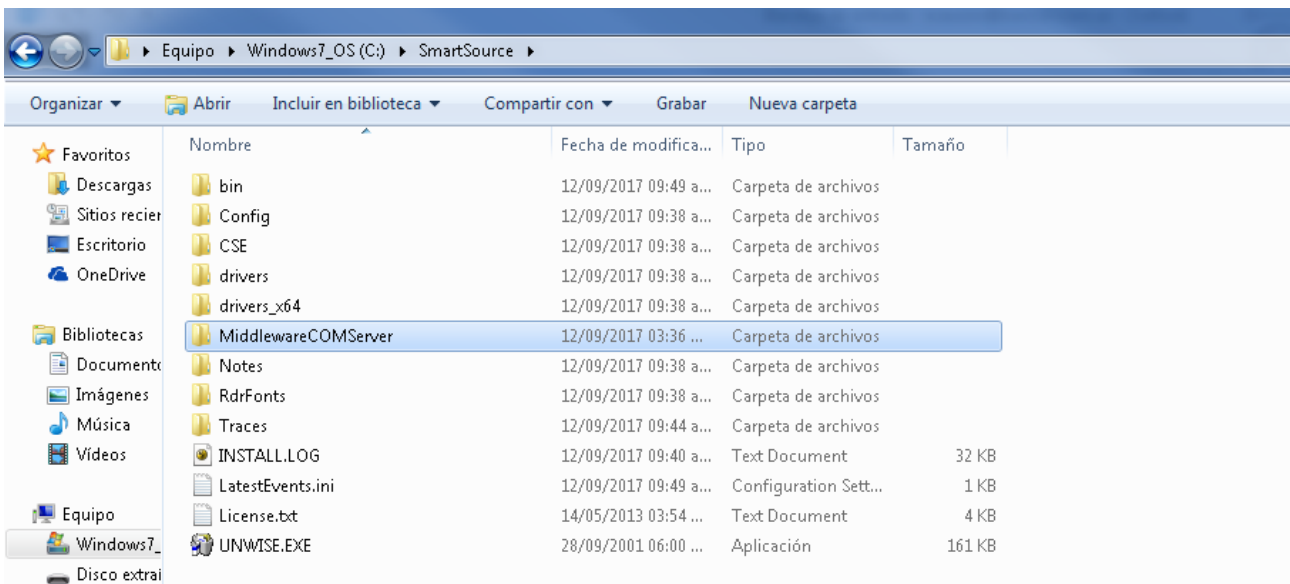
▸ Equipo ▸ Windows7_OS (C:) ▸ SmartSource ▸

Organizar ▾ Abrir Incluir en biblioteca ▾ Compartir con ▾ Grabar Nueva carpeta

Favoritos
Descargas
Sitios recier
Escritorio
OneDrive

Bibliotecas
Document
Imágenes
Música
Vídeos

Equipo
Windows7_
Disco extrai

| Nombre | Fecha de modifica... | Tipo | Tamaño |
|---|---|---|---|
| bin | 12/09/2017 09:49 a... | Carpeta de archivos | |
| Config | 12/09/2017 09:38 a... | Carpeta de archivos | |
| CSE | 12/09/2017 09:38 a... | Carpeta de archivos | |
| drivers | 12/09/2017 09:38 a... | Carpeta de archivos | |
| drivers_x64 | 12/09/2017 09:38 a... | Carpeta de archivos | |
| MiddlewareCOMServer | 12/09/2017 03:36 ... | Carpeta de archivos | |
| Notes | 12/09/2017 09:38 a... | Carpeta de archivos | |
| RdrFonts | 12/09/2017 09:38 a... | Carpeta de archivos | |
| Traces | 12/09/2017 09:44 a... | Carpeta de archivos | |
| INSTALL.LOG | 12/09/2017 09:40 a... | Text Document | 32 KB |
| LatestEvents.ini | 12/09/2017 09:49 a... | Configuration Sett... | 1 KB |
| License.txt | 14/05/2013 03:54 ... | Text Document | 4 KB |
| UNWISE.EXE | 28/09/2001 06:00 ... | Aplicación | 161 KB |